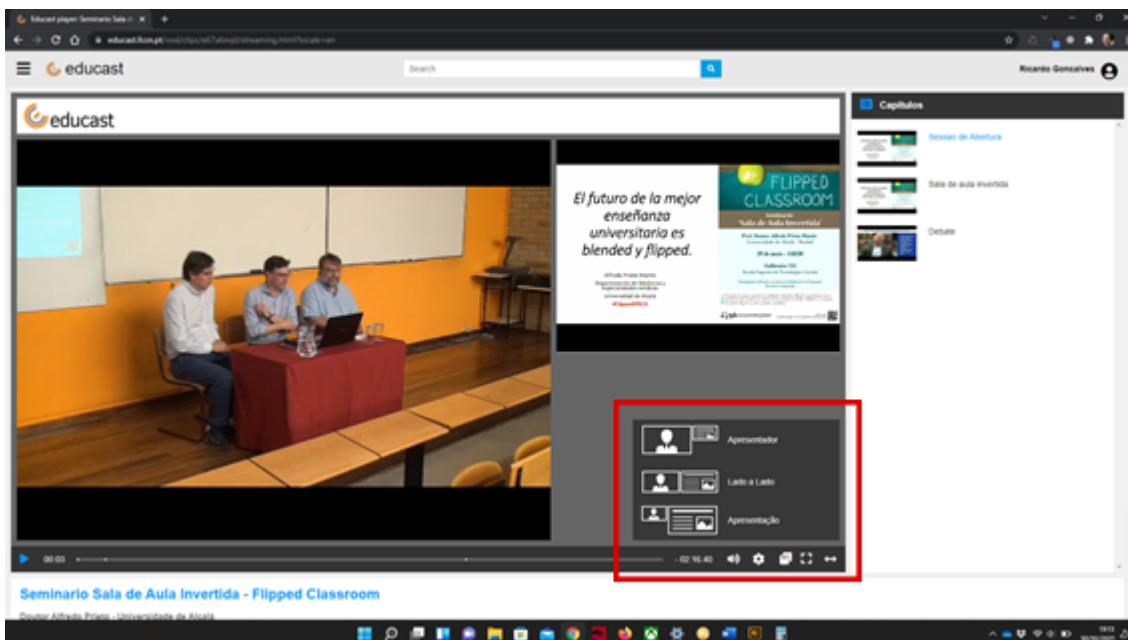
Educast player: Seminario Sala de ×

educast.fccn.pt/vod/clips/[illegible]/streaming.html?locale=en

educast

Search

Ricardo Goncalves

educast

El futuro de la mejor enseñanza universitaria es blended y flipped.

Alfredo Prieto Martín
Departamento de Medicina y Especialidades Médicas
Universidad de Alcalá
#FlippedFPOLS

FLIPPED CLASSROOM

Seminário 'Sala de Aula Invertida'

Prof. Doutor Alfredo Prieto Martín
Universidade de Alcalá - Madrid

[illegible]

Apresentador

Lado a Lado

Apresentação

00:03

- 02:16:40

Capítulos

Sessao de Abertura

Sala de aula invertida

Debate

Seminario Sala de Aula Invertida - Flipped Classroom

Doutor Alfredo Prieto - Universidade de Alcalá